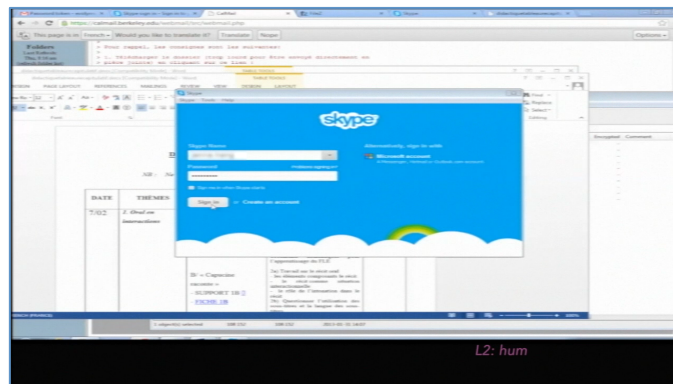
https://calmail.berkeley.edu/webmail/imp/webmail.php

This page is in French Would you like to translate it? Translate Nope Options

Folders

> Vous rappel, les consignes sont les suivantes:

> 1. Télécharger le dossier (cliquer sur le lien), enregistrer les documents

Skype

Skype Name

Password

Sign in

Create an account

Alternatively, sign in with

Microsoft account

DATE

THÈMES

1. Oral en interaction

L2: hum